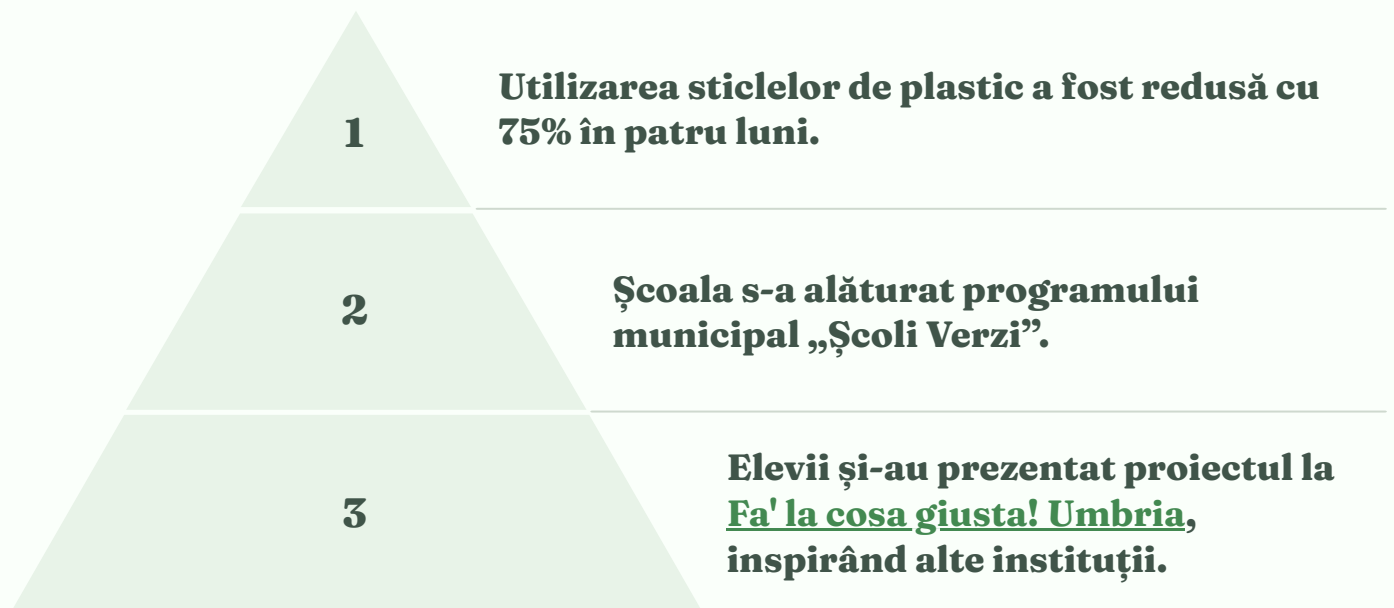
1

Utilizarea sticlelor de plastic a fost redusă cu 75% în patru luni.

2

Școala s-a alăturat programului municipal „Școli Verzi”.

3

Elevii și-au prezentat proiectul la Fa' la cosa giusta! Umbria, inspirând alte instituții.